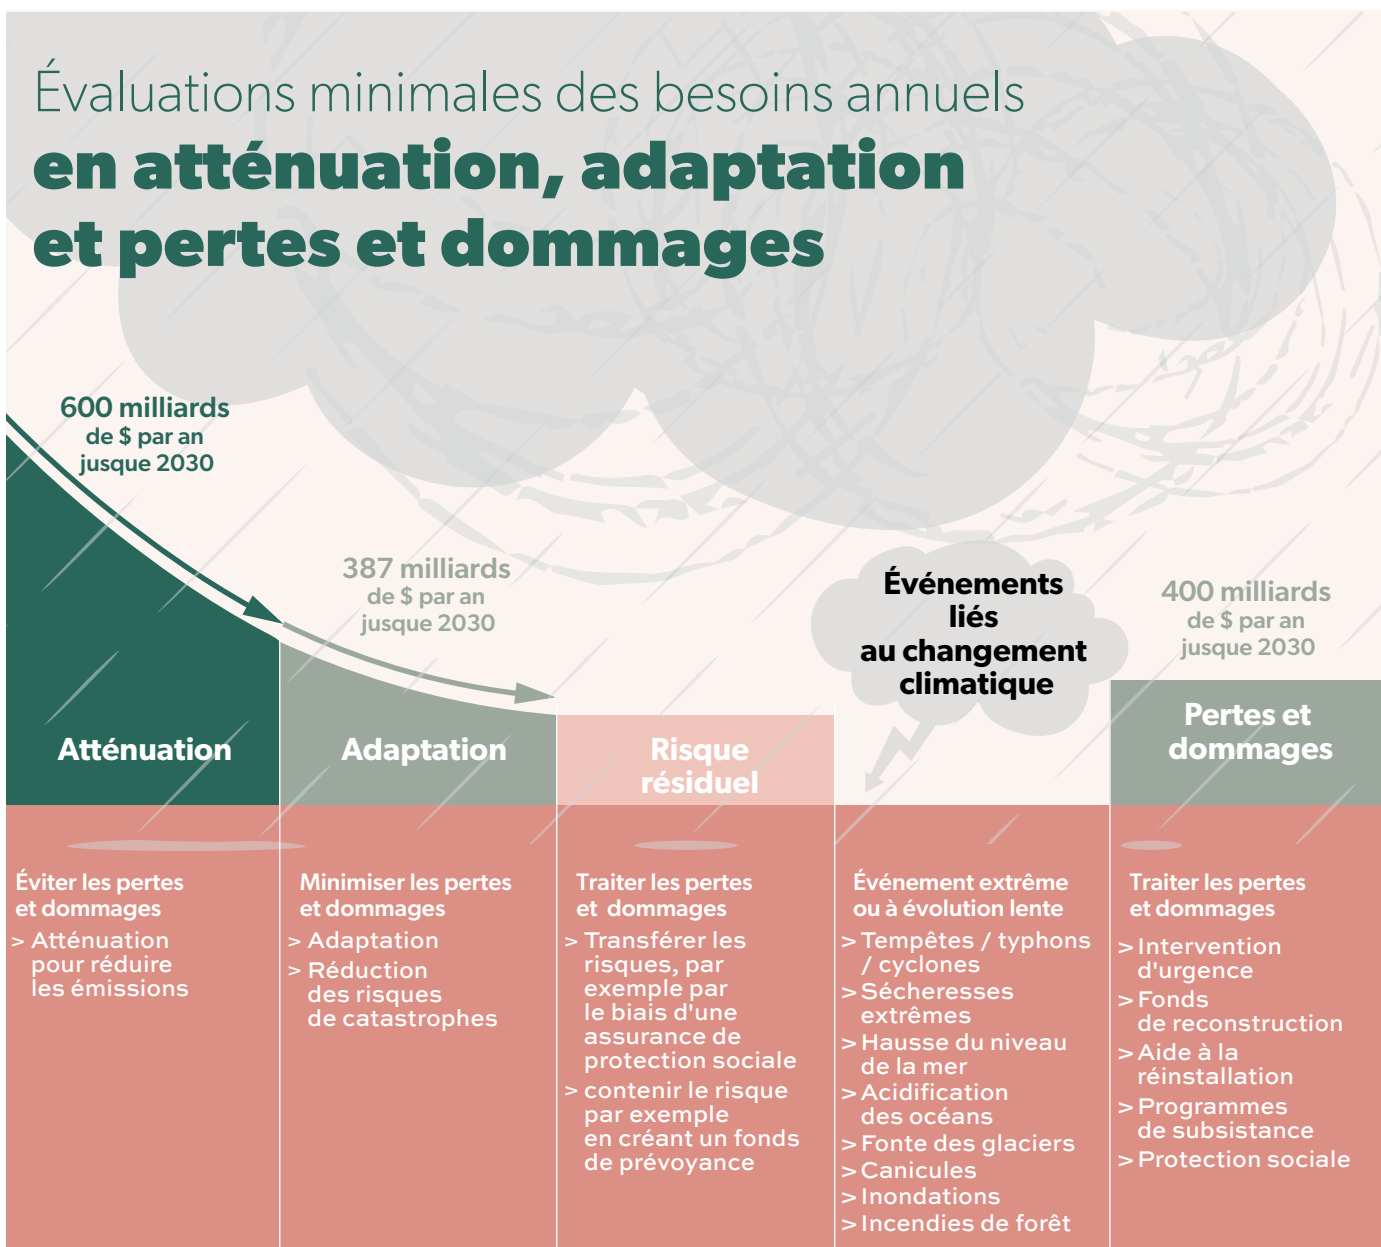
Évaluations minimales des besoins annuels
en atténuation, adaptation et pertes et dommages

600 milliards de $ par an jusque 2030

387 milliards de $ par an jusque 2030

Événements liés au changement climatique

400 milliards de $ par an jusque 2030

Atténuation

Adaptation

Risque résiduel

Pertes et dommages

Éviter les pertes et dommages
> Atténuation pour réduire les émissions

Minimiser les pertes et dommages
> Adaptation
> Réduction des risques de catastrophes

Traiter les pertes et dommages
> Transférer les risques, par exemple par le biais d'une assurance de protection sociale
> contenir le risque par exemple en créant un fonds de prévoyance

Événement extrême ou à évolution lente
> Tempêtes / typhons / cyclones
> Sécheresses extrêmes
> Hausse du niveau de la mer
> Acidification des océans
> Fonte des glaciers
> Canicules
> Inondations
> Incendies de forêt

Traiter les pertes et dommages
> Intervention d'urgence
> Fonds de reconstruction
> Aide à la réinstallation
> Programmes de subsistance
> Protection sociale